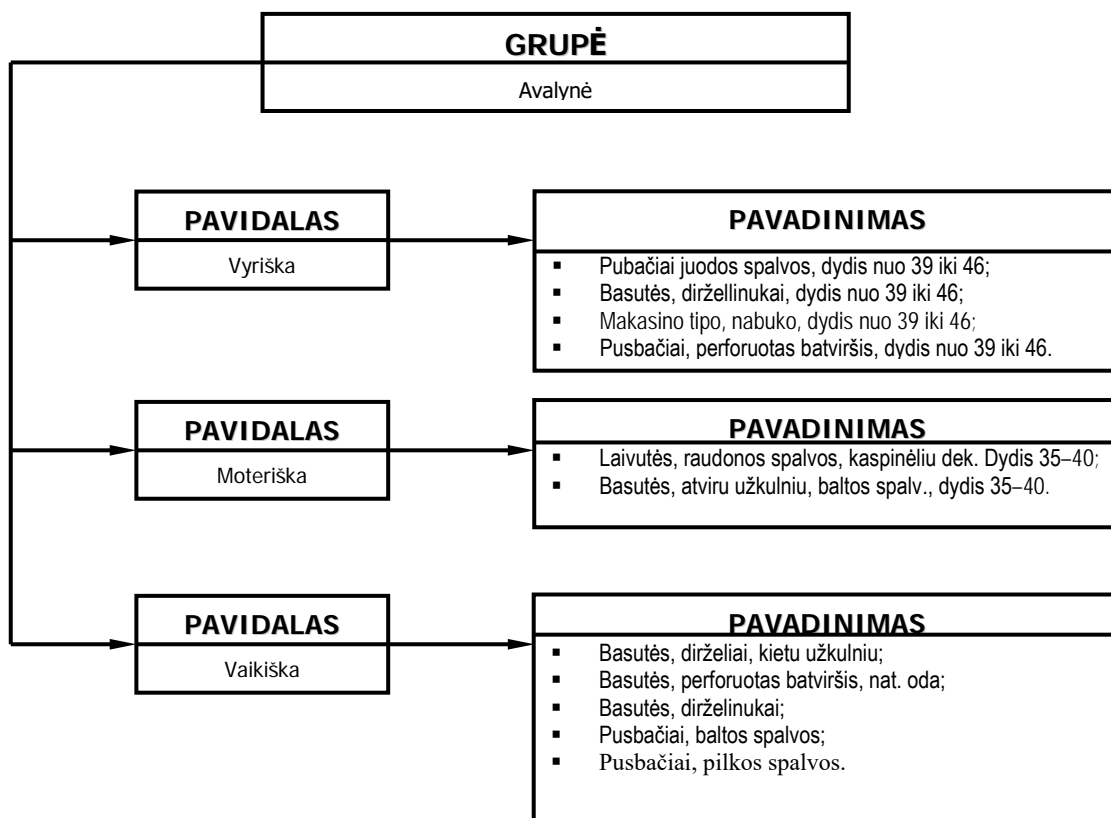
GRUPĖ
Avalynė

PAVIDALAS
Vyriška

PAVADINIMAS
- Pubačiai juodos spalvos, dydis nuo 39 iki 46;
- Basutės, diržellinukai, dydis nuo 39 iki 46;
- Makasino tipo, nabuko, dydis nuo 39 iki 46;
- Pusbačiai, perforuotas batviršis, dydis nuo 39 iki 46.

PAVIDALAS
Moteriška

PAVADINIMAS
- Laivutės, raudonos spalvos, kaspinėliu dek. Dydis 35–40;
- Basutės, atviru užkulniu, baltos spalv., dydis 35–40.

PAVIDALAS
Vaikiška

PAVADINIMAS
- Basutės, dirželiai, kietu užkulniu;
- Basutės, perforuotas batviršis, nat. oda;
- Basutės, dirželinukai;
- Pusbačiai, baltos spalvos;
- Pusbačiai, pilkos spalvos.